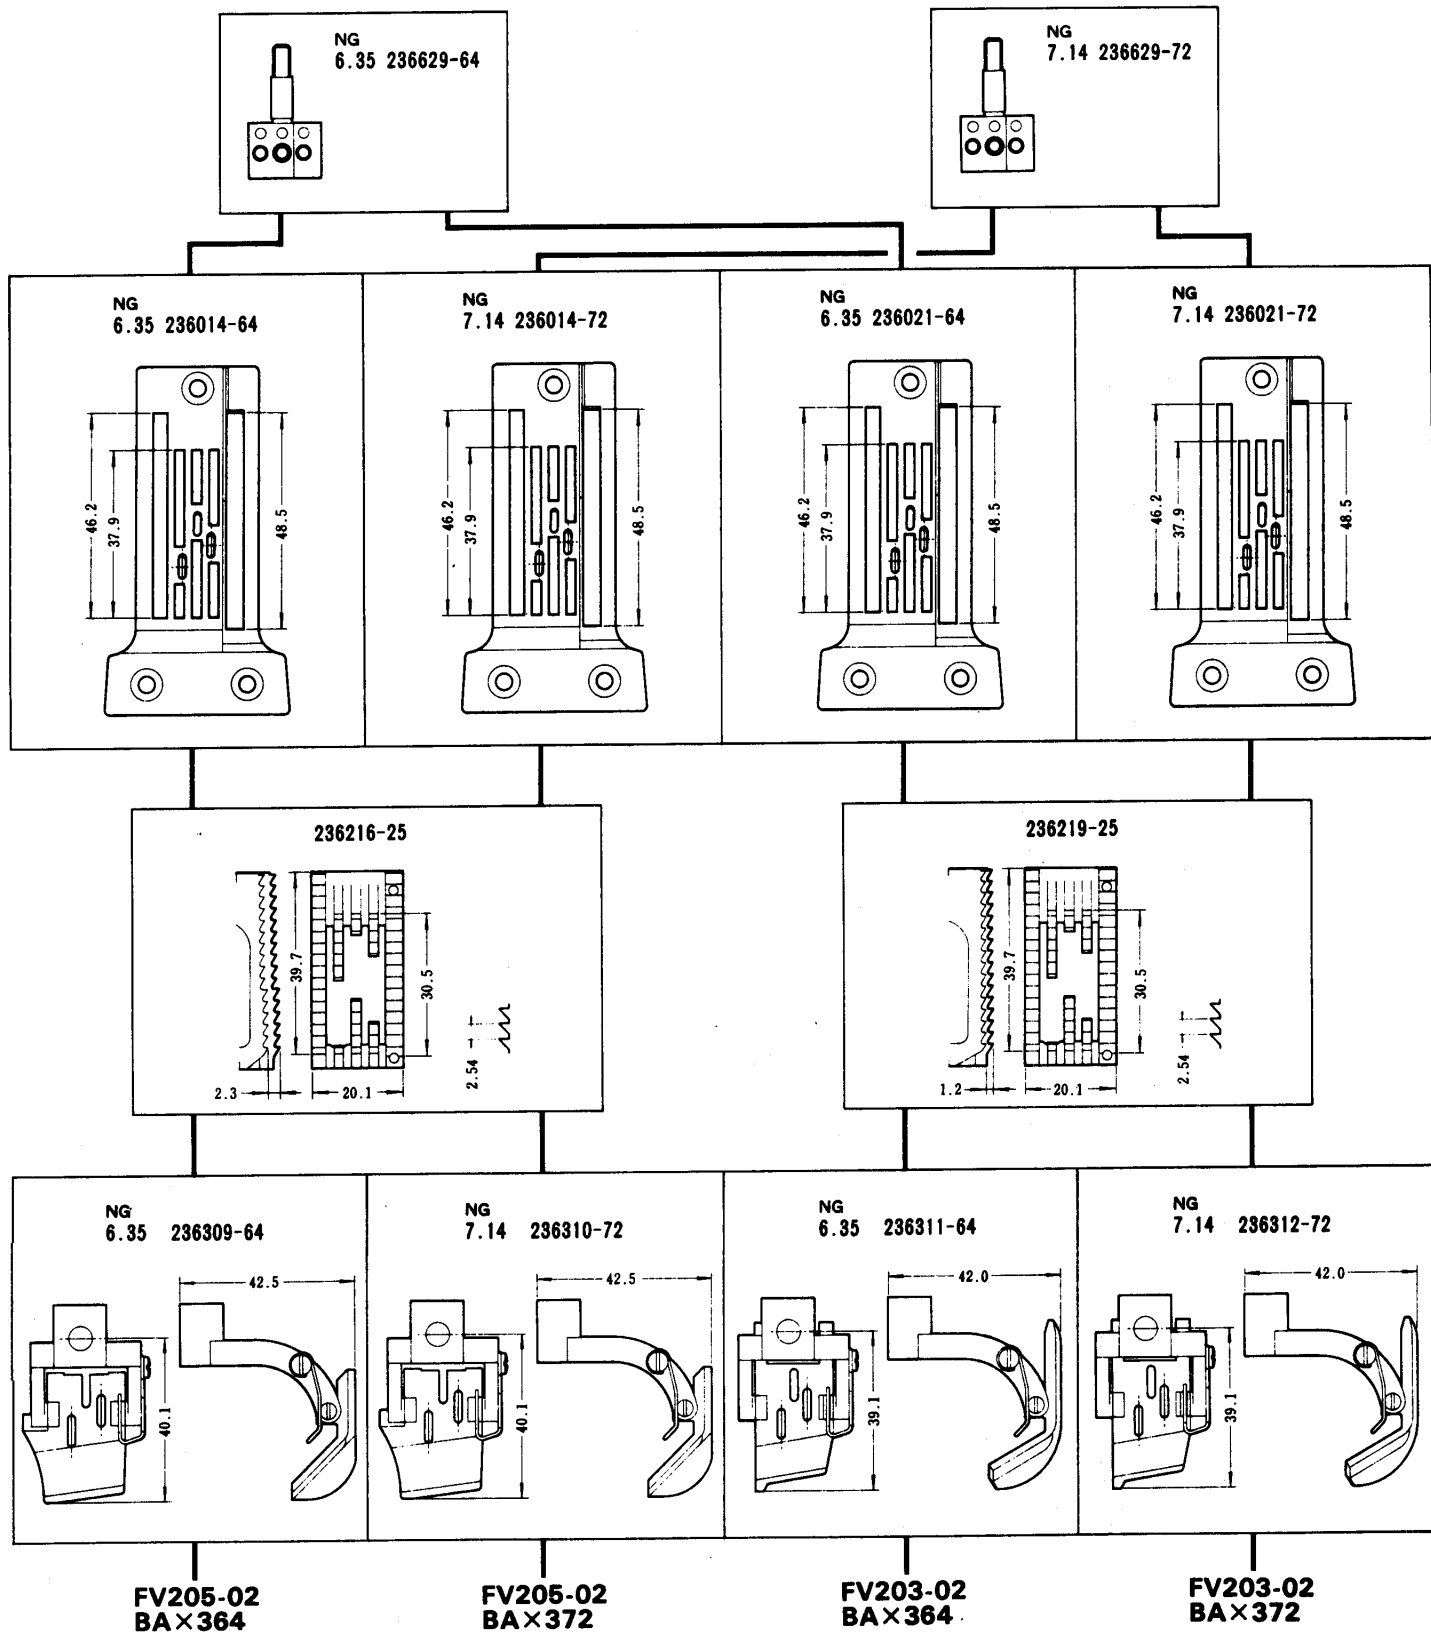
NG
6.35 236629-64

NG
7.14 236629-72

NG
6.35 236014-64

46.2
37.9
48.5

NG
7.14 236014-72

46.2
37.9
48.5

NG
6.35 236021-64

46.2
37.9
48.5

NG
7.14 236021-72

46.2
37.9
48.5

236216-25

39.7
30.5
2.54
2.3
20.1

236219-25

39.7
30.5
2.54
1.2
20.1

NG
6.35 236309-64

42.5
40.1

NG
7.14 236310-72

42.5
40.1

NG
6.35 236311-64

42.0
39.1

NG
7.14 236312-72

42.0
39.1

FV205-02
BA×364

FV205-02
BA×372

FV203-02
BA×364

FV203-02
BA×372